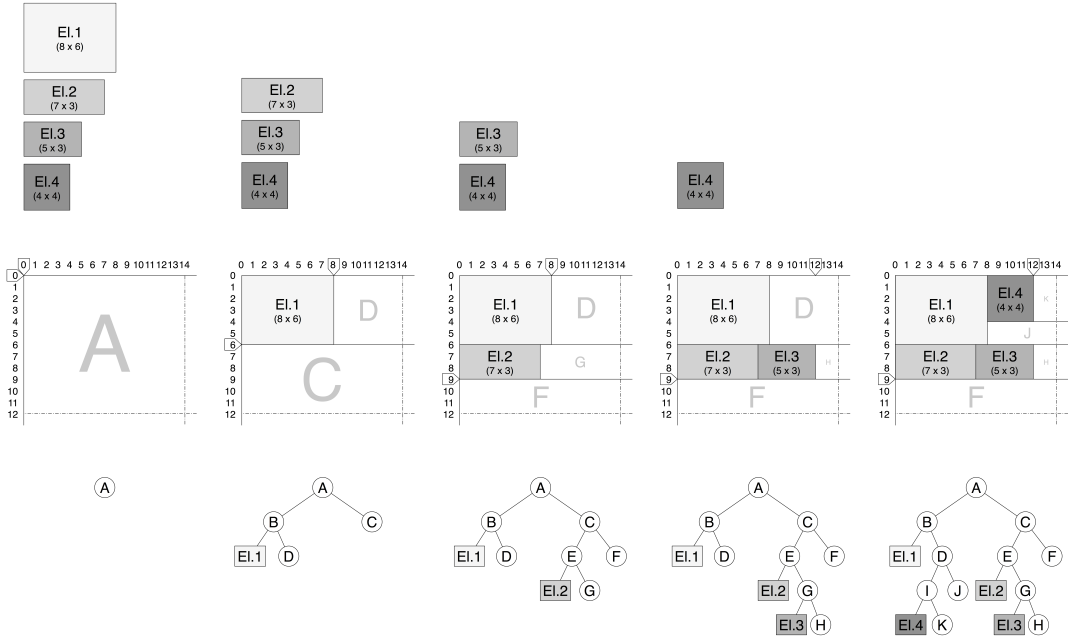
El.1
(8 x 6)

El.2
(7 x 3)

El.3
(5 x 3)

El.4
(4 x 4)

El.2
(7 x 3)

El.3
(5 x 3)

El.4
(4 x 4)

El.3
(5 x 3)

El.4
(4 x 4)

El.4
(4 x 4)

0 1 2 3 4 5 6 7 8 9 10 11 12 13 14
0 1 2 3 4 5 6 7 8 9 10 11 12
A

0 1 2 3 4 5 6 7 8 9 10 11 12 13 14
0 1 2 3 4 5 6 7 8 9 10 11 12
El.1
(8 x 6)
D
C

0 1 2 3 4 5 6 7 8 9 10 11 12 13 14
0 1 2 3 4 5 6 7 8 9 10 11 12
El.1
(8 x 6)
D
El.2
(7 x 3)
G
F

0 1 2 3 4 5 6 7 8 9 10 11 12 13 14
0 1 2 3 4 5 6 7 8 9 10 11 12
El.1
(8 x 6)
D
El.2
(7 x 3)
El.3
(5 x 3)
H
F

0 1 2 3 4 5 6 7 8 9 10 11 12 13 14
0 1 2 3 4 5 6 7 8 9 10 11 12
El.1
(8 x 6)
El.4
(4 x 4)
K
J
El.2
(7 x 3)
El.3
(5 x 3)
H
F

A

A
B C
El.1 D

A
B C
El.1 D E F
El.2 G

A
B C
El.1 D E F
El.2 G
El.3 H

A
B C
El.1 D E F
I J El.2 G
El.4 K El.3 H